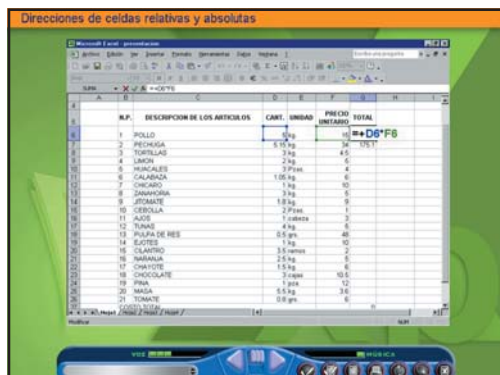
Direcciones de celdas relativas y absolutas

Microsoft Excel - presentacion

Archivo Edición Ver Insertar Formato Herramientas Datos Ventana ?

SUMA = =D6*F6

| | A | B | C | D | E | F | G | H |
|---|---|---|---|---|---|---|---|---|
| 5 | | N.P. | DESCRIPCION DE LOS ARTICULOS | CANT. | UNIDAD | PRECIO UNITARIO | TOTAL | |
| 6 | | 1 | POLLO | 5 | kg. | 15 | =+D6*F6 | |
| 7 | | 2 | PECHUGA | 5.15 | kg. | 34 | 175.1 | |
| 8 | | 3 | TORTILLAS | 3 | kg. | 4.5 | | |
| 9 | | 4 | LIMON | 2 | kg. | 6 | | |
| 10 | | 5 | HUACALES | 3 | Pzas. | 4 | | |
| 11 | | 6 | CALABAZA | 1.05 | kg. | 6 | | |
| 12 | | 7 | CHICARO | 1 | kg. | 10 | | |
| 13 | | 8 | ZANAHORIA | 3 | kg. | 6 | | |
| 14 | | 9 | JITOMATE | 1.8 | kg. | 9 | | |
| 15 | | 10 | CEBOLLA | 2 | Pzas. | 1 | | |
| 16 | | 11 | AJOS | 1 | cabeza | 3 | | |
| 17 | | 12 | TUNAS | 4 | kg. | 6 | | |
| 18 | | 13 | PULPA DE RES | 0.5 | grs. | 46 | | |
| 19 | | 14 | EJOTES | 1 | kg. | 10 | | |
| 20 | | 15 | CILANTRO | 3.5 | ramos | 2 | | |
| 21 | | 16 | NARANJA | 2.5 | kg. | 5 | | |
| 22 | | 17 | CHAYOTE | 1.5 | kg. | 6 | | |
| 23 | | 18 | CHOCOLATE | 3 | cajas | 10.5 | | |
| 24 | | 19 | PIÑA | 1 | pza. | 12 | | |
| 25 | | 20 | MASA | 5.5 | kg. | 3.6 | | |
| 26 | | 21 | TOMATE | 0.8 | grs. | 6 | | |

Hoja1 / Hoja2 / Hoja3 / Hoja4

Modificar

VOZ

MUSICA